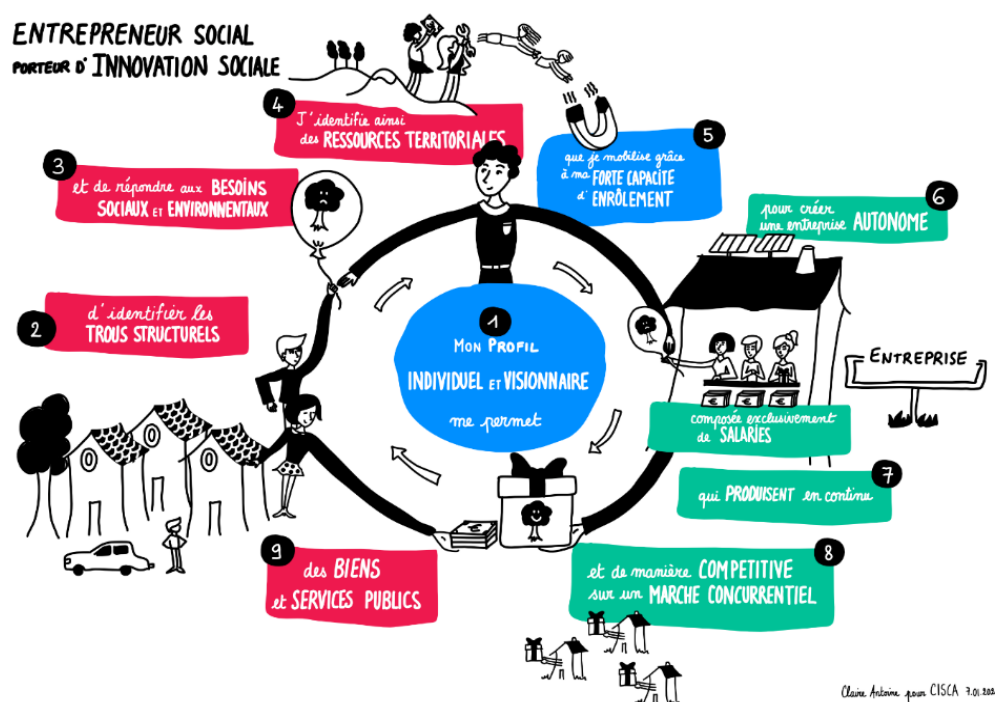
ENTREPRENEUR SOCIAL
PORTEUR D'INNOVATION SOCIALE

1
MON PROFIL
INDIVIDUEL ET VISIONNAIRE
me permet

2
d'identifier les TROUS STRUCTURELS

3
et de répondre aux BESOINS SOCIAUX ET ENVIRONNENTAUX

4
J'identifie ainsi des RESSOURCES TERRITORIALES

5
que je mobilise grâce à ma FORTE CAPACITE D'ENRÔLEMENT

6
pour créer une entreprise AUTONOME

ENTREPRISE

composée exclusivement de SALARIES

7
qui PRODUISENT en continu

8
et de manière COMPETITIVE sur un MARCHE CONCURRENTIEL

9
des BIENS et SERVICES PUBLICS

Claire Antoine pour CISCA 7.01.202